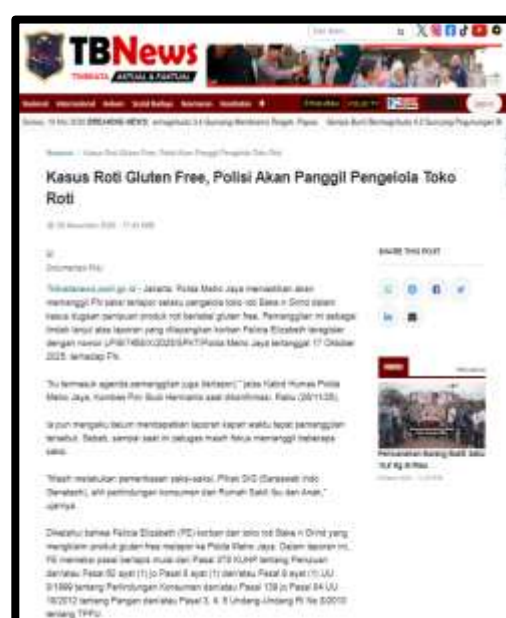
TBNews

TRIBRATA AKTUAL & FAKTUAL

Kasus Roti Gluten Free, Polisi Akan Panggil Pengelola Toko Roti

SHARE THIS POST

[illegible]

Tribratanews.polri.go.id – Jakarta. Polda Metro Jaya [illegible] akan memanggil FN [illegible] pengelola toko roti Bake n Grind dalam kasus dugaan penipuan produk roti berlabel gluten free. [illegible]

"Itu termasuk agenda pemanggilan juga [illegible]," jelas Kabid Humas Polda Metro Jaya, Kombes Pol Budi Hermanto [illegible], Rabu (26/11/25).

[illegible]

"Masih melakukan pemeriksaan saksi-saksi. Pihak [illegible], ahli perlindungan konsumen dan Rumah Sakit Ibu dan Anak," ujarnya.

Diketahui bahwa Felicia Elizabeth (FE) korban dari toko roti Bake n Grind yang mengklaim produk gluten free melapor ke Polda Metro Jaya. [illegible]

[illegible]